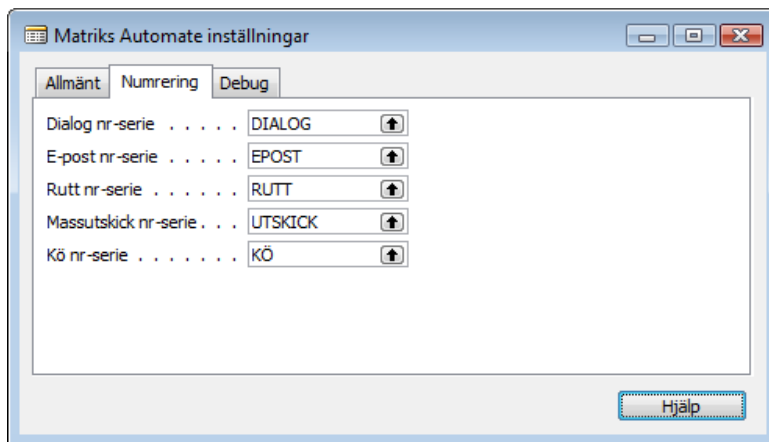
Matriks Automate inställningar

Allmänt | Numrering | Debug

| | |
|---|---|
| Dialog nr-serie . . . . . | DIALOG |
| E-post nr-serie . . . . . | EPOST |
| Rutt nr-serie . . . . . . | RUTT |
| Massutskick nr-serie . . . | UTSKICK |
| Kö nr-serie . . . . . . . | KÖ |

Hjälp